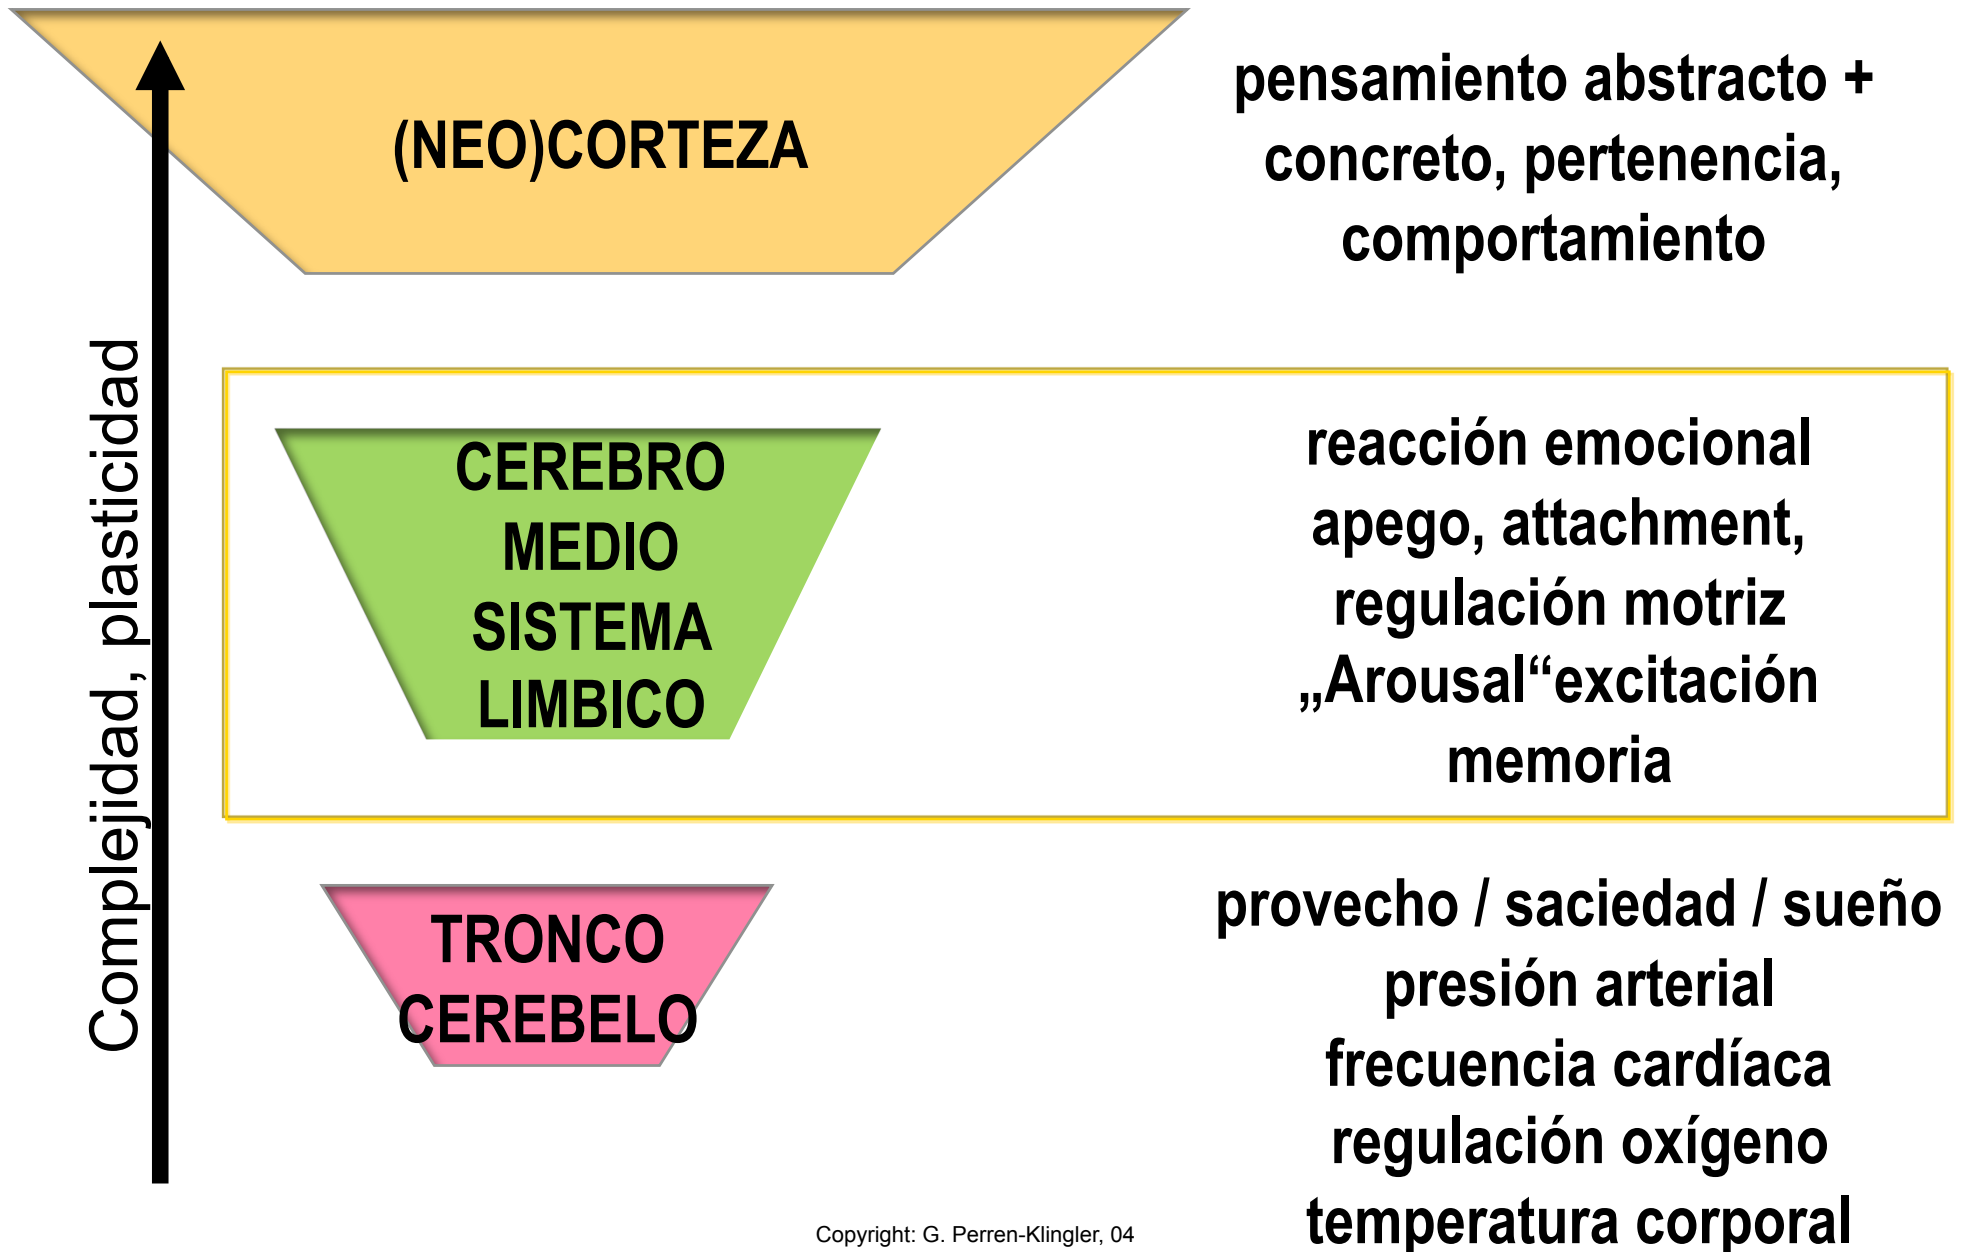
Complejidad, plasticidad

(NEO)CORTEZA

pensamiento abstracto + concreto, pertenencia, comportamiento

CEREBRO MEDIO SISTEMA LIMBICO

reacción emocional apego, attachment, regulación motriz „Arousal“excitación memoria

TRONCO CEREBELO

provecho / saciedad / sueño presión arterial frecuencia cardíaca regulación oxígeno temperatura corporal

Copyright: G. Perren-Klingler, 04